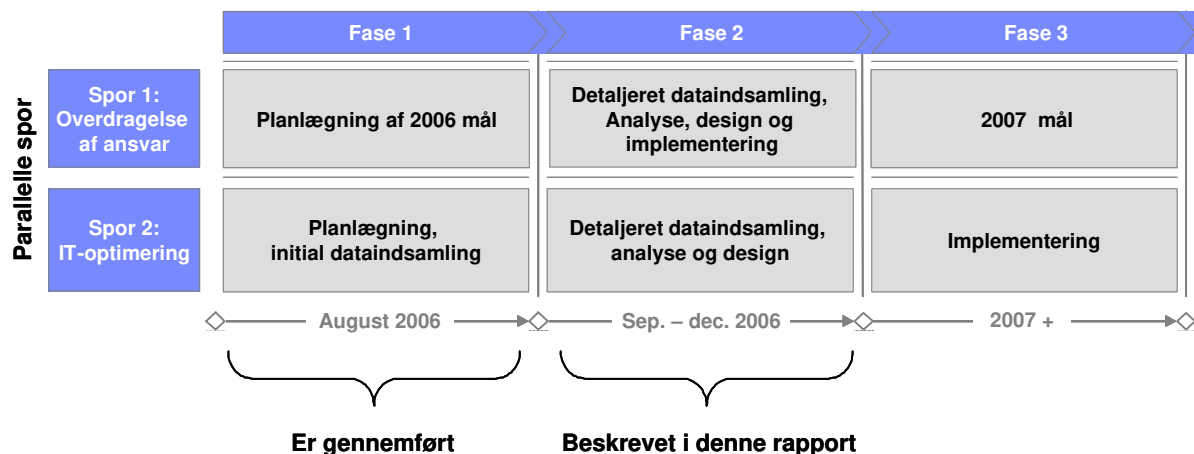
Parallelle spor

| | Fase 1 | Fase 2 | Fase 3 |
|---|---|---|---|
| Spor 1: Overdragelse af ansvar | Planlægning af 2006 mål | Detaljeret dataindsamling, Analyse, design og implementering | 2007 mål |
| Spor 2: IT-optimering | Planlægning, initial dataindsamling | Detaljeret dataindsamling, analyse og design | Implementering |

August 2006

Sep. – dec. 2006

2007 +

Er gennemført

Beskrevet i denne rapport